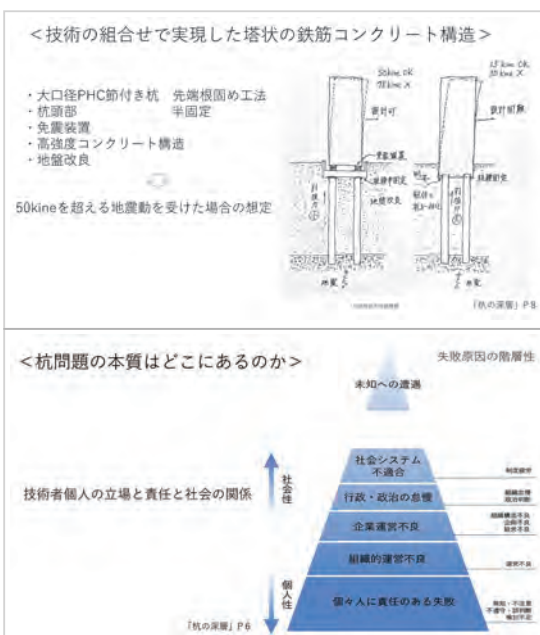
＜技術の組合せで実現した塔状の鉄筋コンクリート構造＞

・大口径PHC節付き杭　先端根固め工法
・杭頭部　　　　　　　半固定
・免震装置
・高強度コンクリート構造
・地盤改良

50kineを超える地震動を受けた場合の想定

50kine OK
75kine ×

15 kine OK
50 kine ×

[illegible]

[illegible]

「杭の深層」P８

＜杭問題の本質はどこにあるのか＞

失敗原因の階層性

未知への遭遇

社会システム不適合

行政・政治の怠慢

企業運営不良

組織的運営不良

個々人に責任のある失敗

社会性

個人性

技術者個人の立場と責任と社会の関係

「杭の深層」P６

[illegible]